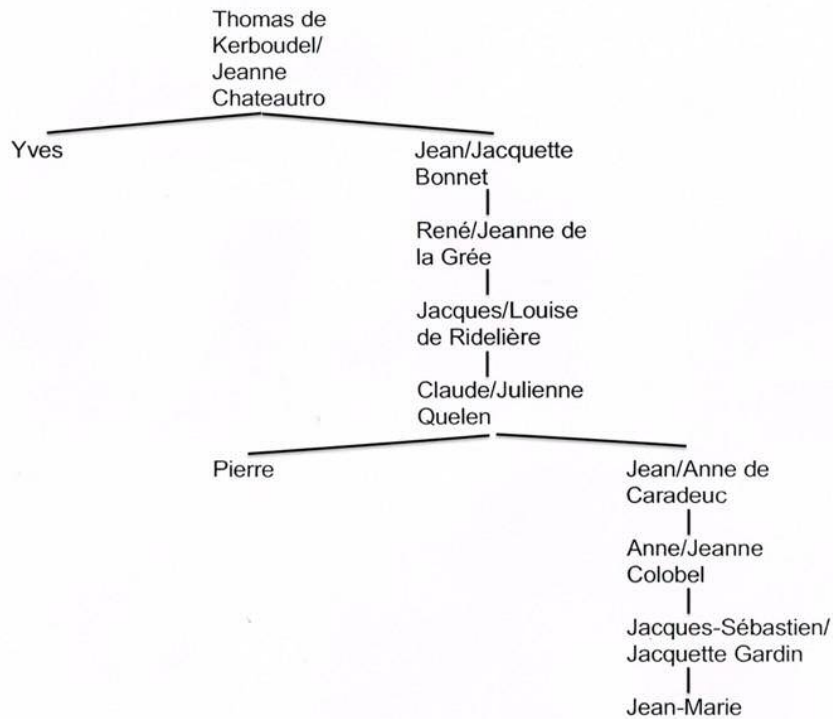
Thomas de Kerboudel/ Jeanne Chateautro

Yves

Jean/Jacquette Bonnet

René/Jeanne de la Grée

Jacques/Louise de Ridelière

Claude/Julienne Quelen

Pierre

Jean/Anne de Caradeuc

Anne/Jeanne Colobel

Jacques-Sébastien/ Jacquette Gardin

Jean-Marie